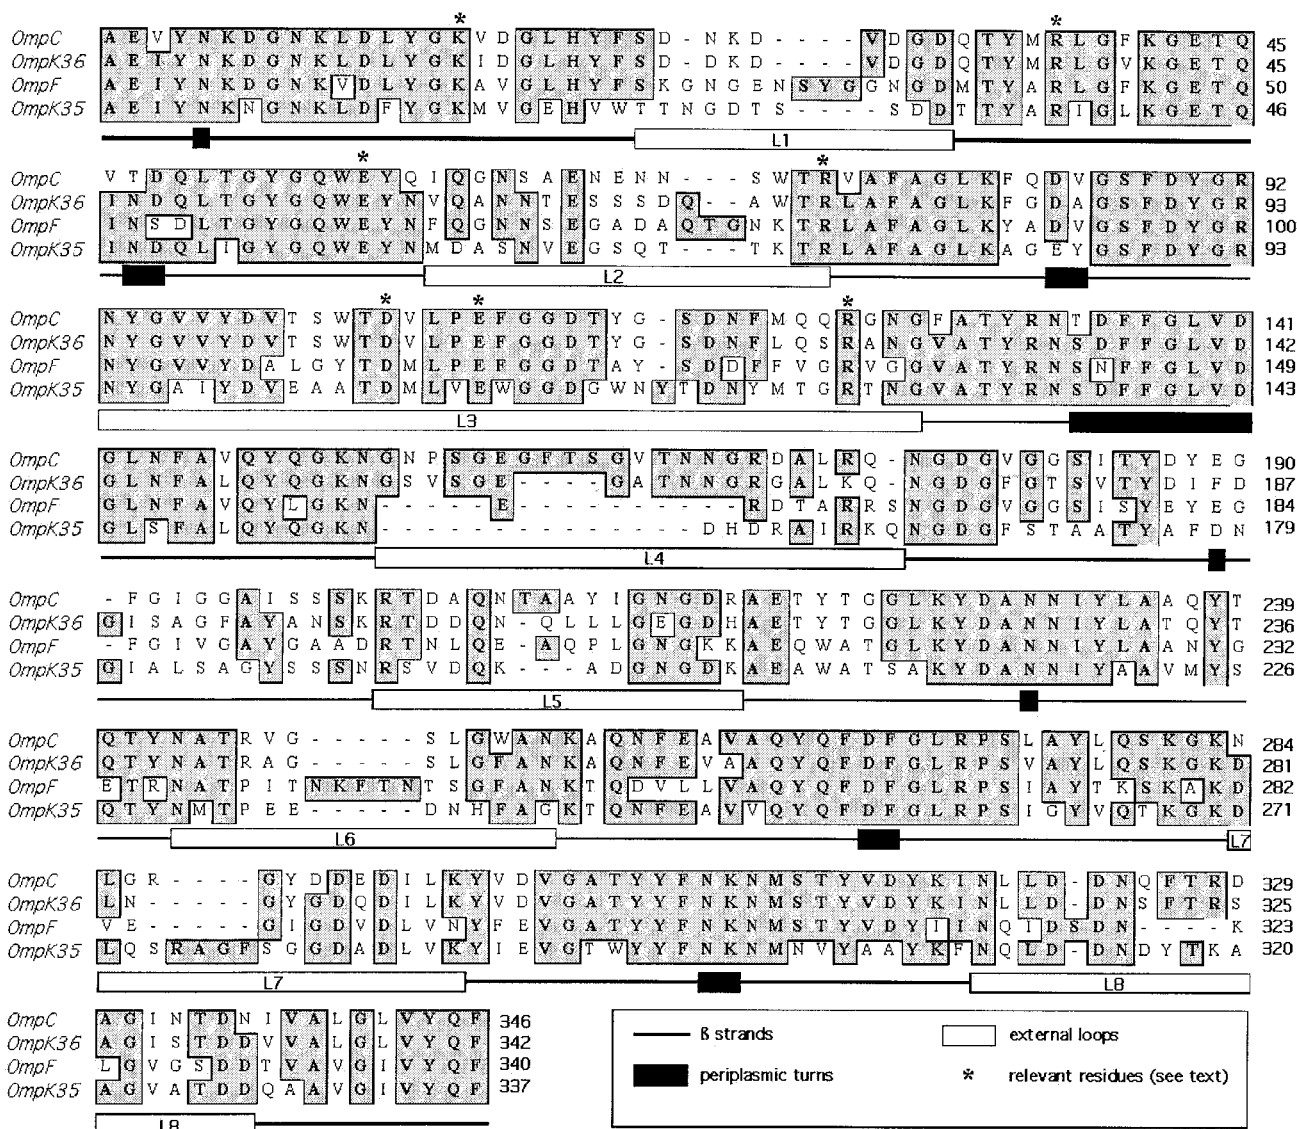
OmpC AEVYNKDGNKLDLYGK*VDGLHYFSD-NKD----VDGDQTYMR*LGFKGETQ 45
OmpK36 AEIYNKDGNKLDLYGKIDGLHYFSD-DKD----VDGDQTYMRLGVKGETQ 45
OmpF AEIYNKDGNKVDLYGKAVGLHYFSKGNGENSYGGNGDMTYARLGFKGETQ 50
OmpK35 AEIYNKNGNKLDFYGKMVGEHVWTTNGDTS---SDDTTYARIGLKGETQ 46
L1

OmpC VTDQLTGYGQWE*YQIQGNSAENENN---SWTR*VAFAGLKFQDVGSFDYGR 92
OmpK36 INDQLTGYGQWEYNVQANNTESSSDQ--AWTRLAFAGLKFGDAGSFDYGR 93
OmpF INSDLTGYGQWEYNFQGNNSEGADAQTGNKTRLAFAGLKYADVGSFDYGR 100
OmpK35 INDQLIGYGQWEYNMDASNVEGSQT---TKTRLAFAGLKAGEYGSFDYGR 93
L2

OmpC NYGVVYDVTSWTD*VLPE*FGGDTYG-SDNFMQQR*GNGFATYRNTDFFGLVD 141
OmpK36 NYGVVYDVTSWTDVLPEFGGDTYG-SDNFLQSRANGVATYRNSDFFGLVD 142
OmpF NYGVVYDALGYTDMLPEFGGDTAY-SDDFFVGRVGGVATYRNSNFFGLVD 149
OmpK35 NYGAIYDVEAATDMLVEWGGDGWNYTDNYMTGRTNGVATYRNSDFFGLVD 143
L3

OmpC GLNFAVQYQGKNGNPSGEGFTSGVTNNGRDALRQ-NGDGVGGSITYDYEG 190
OmpK36 GLNFALQYQGKNGSVSGE----GATNNGRGALKQ-NGDGFGTSVTYDIFD 187
OmpF GLNFAVQYLGKN-----E--------RDTARRSNGDGVGGSISYEYEG 184
OmpK35 GLSFALQYQGKN-------------DHDRAIRKQNGDGFSTAATYAFDN 179
L4

OmpC -FGIGGAISSSKRTDAQNTAAYIGNGDRAETYTGGLKYDANNIYLAAQYT 239
OmpK36 GISAGFAYANSKRTDDQN-QLLLGEGDHAETYTGGLKYDANNIYLATQYT 236
OmpF -FGIVGAYGAADRTNLQE-AQPLGNGKKAEQWATGLKYDANNIYLAANYG 232
OmpK35 GIALSAGYSSSNRSVDQK---ADGNGDKAEAWATSAKYDANNIYAAVMYS 226
L5

OmpC QTYNATRVG-----SLGWANKAQNFEAVAQYQFDFGLRPSLAYLQSKGKN 284
OmpK36 QTYNATRAG-----SLGFANKAQNFEVAAQYQFDFGLRPSVAYLQSKGKD 281
OmpF ETRNATPITNKFTNTSGFANKTQDVLLVAQYQFDFGLRPSIAYTKSKAKD 282
OmpK35 QTYNMTPEE-----DNHFAGKTQNFEAVVQYQFDFGLRPSIGYVQTKGKD 271
L6 L7

OmpC LGR----GYDDEDILKYVDVGATYYFNKNMSTYVDYKINLLD-DNQFTRD 329
OmpK36 LN-----GYGDQDILKYVDVGATYYFNKNMSTYVDYKINLLD-DNSFTRS 325
OmpF VE-----GIGDVDLVNYFEVGATYYFNKNMSTYVDYIINQIDSDN---K 323
OmpK35 LQSRAGFSGGDADLVKYIEVGTWYYFNKNMNVYAAYKFNQLD-DNDYTKA 320
L7 L8

OmpC AGINTDNIVALGLVYQF 346
OmpK36 AGISTDDVVALGLVYQF 342
OmpF LGVGSDDTVAVGIVYQF 340
OmpK35 AGVATDDQAAVGIVYQF 337
L8

ß strands
external loops
periplasmic turns
* relevant residues (see text)